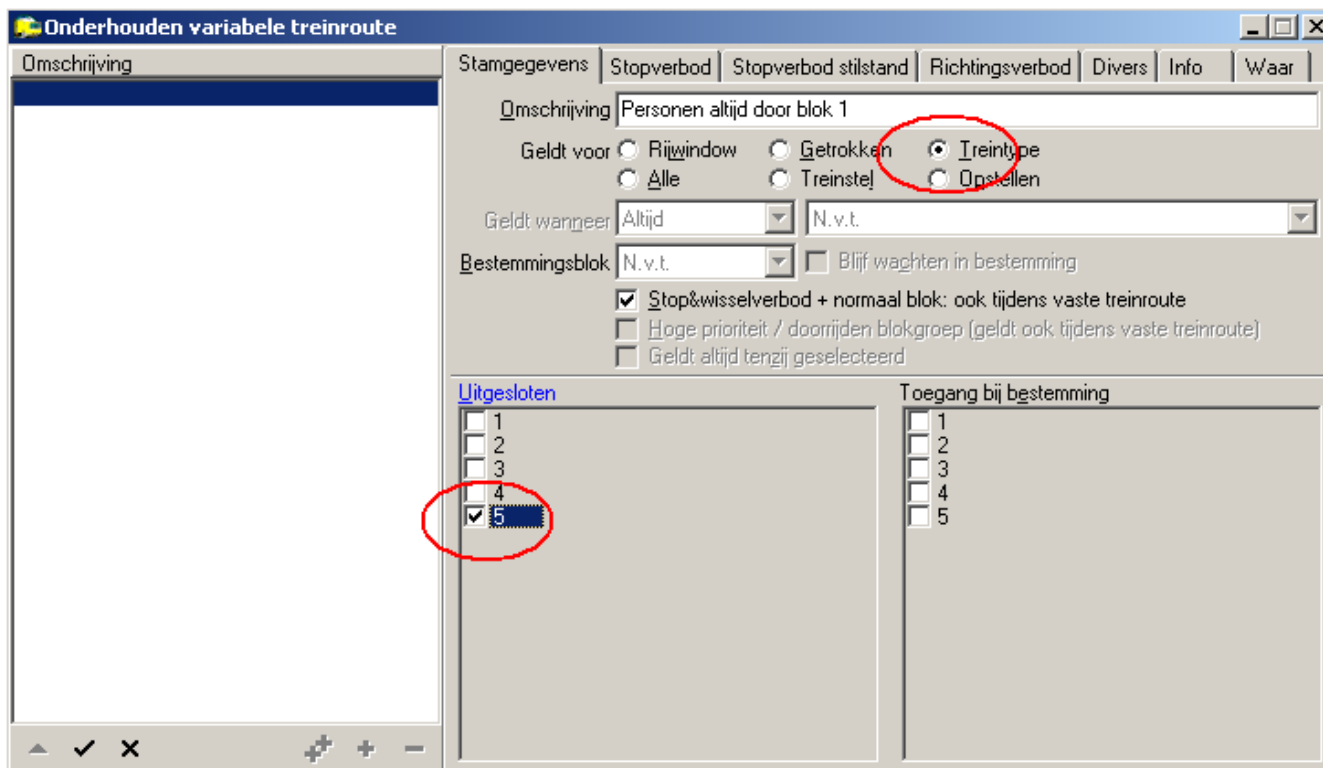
Onderhouden variabele treinroute

Omschrijving

Stamgegevens | Stopverbod | Stopverbod stilstand | Richtingsverbod | Divers | Info | Waar

Omschrijving Personen altijd door blok 1

Geldt voor Rijwindow Getrokken Treintype Alle Treinstel Opstellen

Geldt wanneer Altijd N.v.t.

Bestemmingsblok N.v.t. Blijf wachten in bestemming

Stop&wisselverbod + normaal blok: ook tijdens vaste treinroute

Hoge prioriteit / doorrijden blokgroep (geldt ook tijdens vaste treinroute)

Geldt altijd tenzij geselecteerd

Uitgesloten
1
2
3
4
5

Toegang bij bestemming
1
2
3
4
5